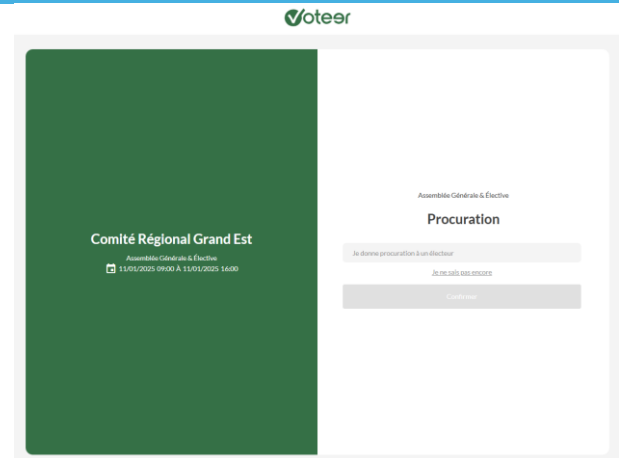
Voteer

Comité Régional Grand Est

Assemblée Générale & Élective

11/01/2025 09:00 À 11/01/2025 16:00

Assemblée Générale & Élective

Procuration

Je donne procuration à un électeur

Je ne sais pas encore

Confirmer